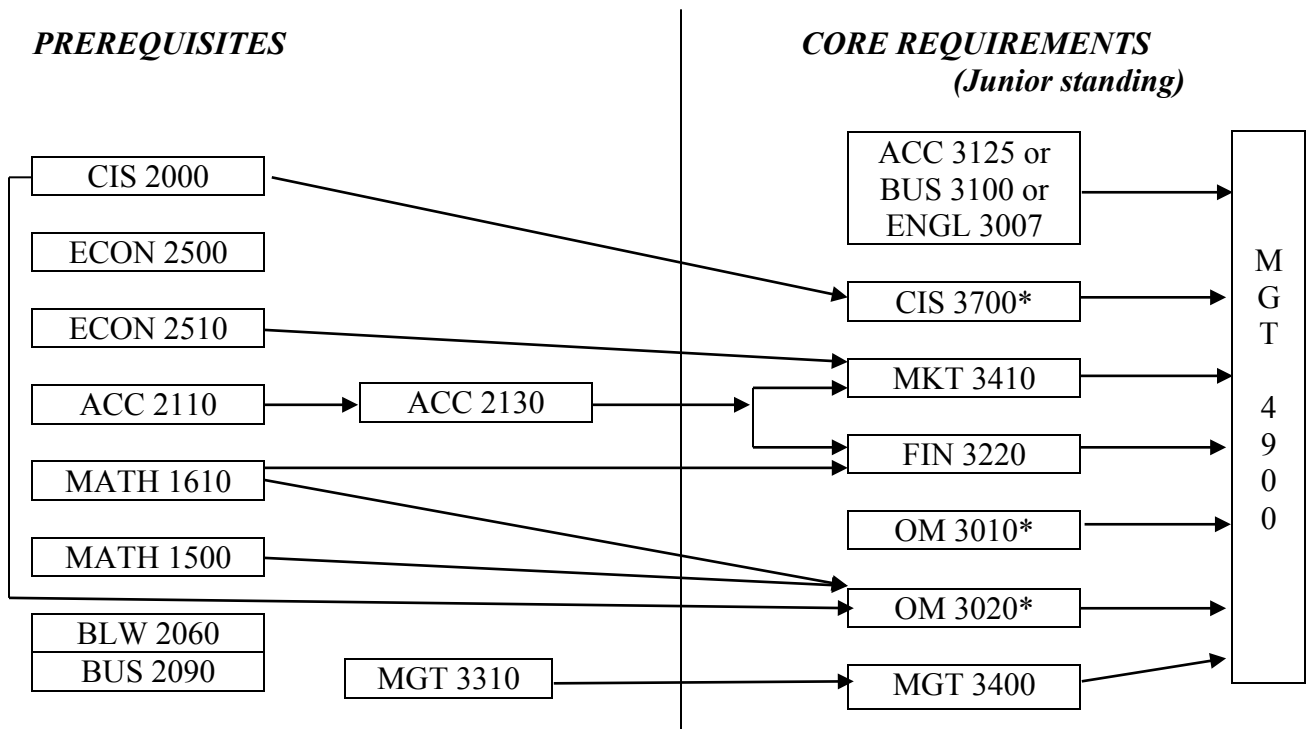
PREREQUISITES

CORE REQUIREMENTS
(Junior standing)

CIS 2000

ECON 2500

ECON 2510

ACC 2110

ACC 2130

MATH 1610

MATH 1500

BLW 2060

BUS 2090

MGT 3310

ACC 3125 or BUS 3100 or ENGL 3007

CIS 3700*

MKT 3410

FIN 3220

OM 3010*

OM 3020*

MGT 3400

MGT 4900